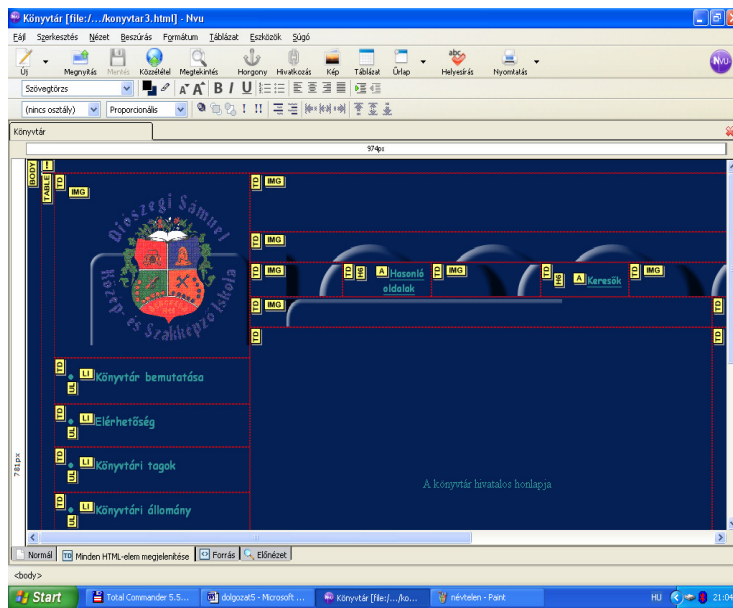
Könyvtár [file:/.../konyvtar3.html] - Nvu

Fájl Szerkesztés Nézet Beszúrás Formátum Táblázat Eszközök Súgó

Új Megnyitás Mentés Közzététel Megtekintés Horgony Hivatkozás Kép Táblázat Űrlap Helyesírás Nyomtatás

Szövegtörzs

(nincs osztály) Proporcionális

Könyvtár

974px

BODY TABLE TD IMG

Diószegi Sámuel Kezep és Szakképző Iskola

TD IMG

TD IMG

TD IMG TD TD A Hasonló oldalak TD IMG TD TD A Keresők TD IMG

TD IMG

TD TD

TD LI Könyvtár bemutatása

TD LI Elérhetőség

TD LI Könyvtári tagok

TD LI Könyvtári állomány

A könyvtár hivatalos honlapja

781px

Normál Minden HTML-elem megjelenítése Forrás Előnézet

<body>

Start Total Commander 5.5... dolgozat5 - Microsoft ... Könyvtár [file:/.../ko... névtelen - Paint HU 21:04